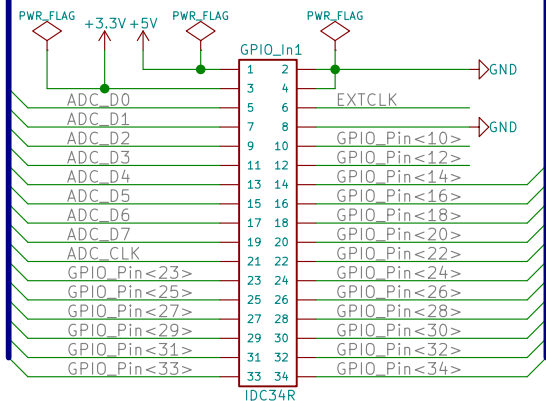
PWR_FLAG +3.3V +5V PWR_FLAG PWR_FLAG

GPIO_In1

GND
GND

| | | | |
|---|---|---|---|
| | 1 | 2 | |
| | 3 | 4 | |
| ADC_D0 | 5 | 6 | EXTCLK |
| ADC_D1 | 7 | 8 | |
| ADC_D2 | 9 | 10 | GPIO_Pin<10> |
| ADC_D3 | 11 | 12 | GPIO_Pin<12> |
| ADC_D4 | 13 | 14 | GPIO_Pin<14> |
| ADC_D5 | 15 | 16 | GPIO_Pin<16> |
| ADC_D6 | 17 | 18 | GPIO_Pin<18> |
| ADC_D7 | 19 | 20 | GPIO_Pin<20> |
| ADC_CLK | 21 | 22 | GPIO_Pin<22> |
| GPIO_Pin<23> | 23 | 24 | GPIO_Pin<24> |
| GPIO_Pin<25> | 25 | 26 | GPIO_Pin<26> |
| GPIO_Pin<27> | 27 | 28 | GPIO_Pin<28> |
| GPIO_Pin<29> | 29 | 30 | GPIO_Pin<30> |
| GPIO_Pin<31> | 31 | 32 | GPIO_Pin<32> |
| GPIO_Pin<33> | 33 | 34 | GPIO_Pin<34> |

IDC34R